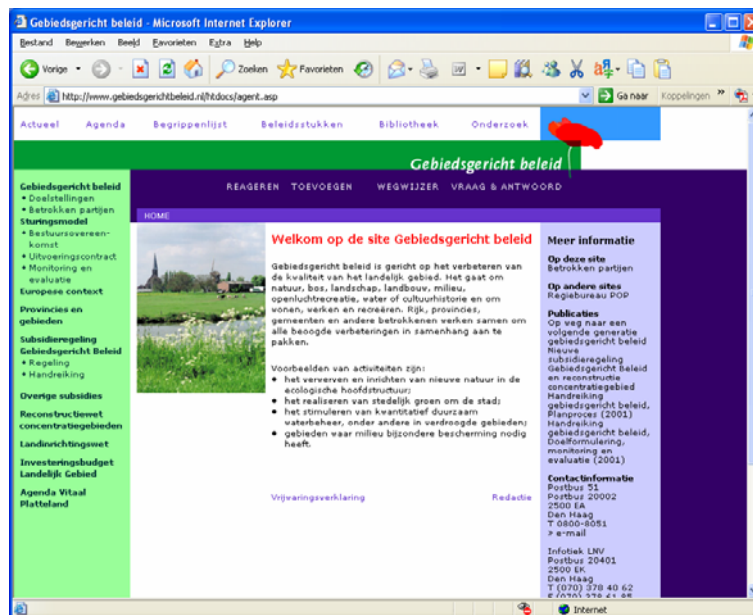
Gebiedsgericht beleid - Microsoft Internet Explorer

Bestand Bewerken Beeld Favorieten Extra Help

Vorige Zoeken Favorieten

Adres http://www.gebiedsgerichtbeleid.nl/htdocs/agent.asp Ga naar Koppelingen »

Actueel Agenda Begrippenlijst Beleidsstukken Bibliotheek Onderzoek

Gebiedsgericht beleid

Gebiedsgericht beleid
• Doelstellingen
• Betrokken partijen
Sturingsmodel
• Bestuursovereenkomst
• Uitvoeringscontract
• Monitoring en evaluatie
Europese context

Provincies en gebieden

Subsidieregeling Gebiedsgericht Beleid
• Regeling
• Handreiking

Overige subsidies

Reconstructiewet concentratiegebieden

Landinrichtingswet

Investeringsbudget Landelijk Gebied

Agenda Vitaal Platteland

REAGEREN TOEVOEGEN WEGWIJZER VRAAG & ANTWOORD

HOME

Welkom op de site Gebiedsgericht beleid

Gebiedsgericht beleid is gericht op het verbeteren van de kwaliteit van het landelijk gebied. Het gaat om natuur, bos, landschap, landbouw, milieu, openluchtrecreatie, water of cultuurhistorie en om wonen, werken en recreëren. Rijk, provincies, gemeenten en andere betrokkenen werken samen om alle beoogde verbeteringen in samenhang aan te pakken.

Voorbeelden van activiteiten zijn:
• het verwerven en inrichten van nieuwe natuur in de ecologische hoofdstructuur;
• het realiseren van stedelijk groen om de stad;
• het stimuleren van kwantitatief duurzaam waterbeheer, onder andere in verdroogde gebieden;
• gebieden waar milieu bijzondere bescherming nodig heeft.

Vrijwaringsverklaring Redactie

Meer informatie

Op deze site
Betrokken partijen

Op andere sites
Regiebureau POP

Publicaties
Op weg naar een volgende generatie gebiedsgericht beleid
Nieuwe subsidieregeling Gebiedsgericht Beleid en reconstructie concentratiegebied
Handreiking gebiedsgericht beleid, Planproces (2001)
Handreiking gebiedsgericht beleid, Doelformulering, monitoring en evaluatie (2001)

Contactinformatie
Postbus 51
Postbus 20002
2500 EA
Den Haag
T 0800-8051
> e-mail

Infotiek LNV
Postbus 20401
2500 EK
Den Haag
T (070) 378 40 62
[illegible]

Internet